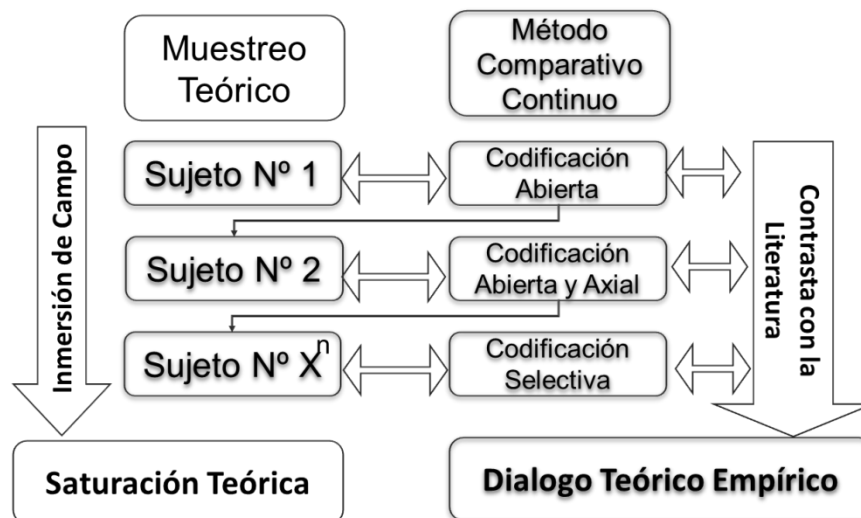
Muestreo Teórico

Método Comparativo Continuo

Inmersión de Campo

Sujeto Nº 1

Codificación Abierta

Sujeto Nº 2

Codificación Abierta y Axial

Sujeto Nº $X^n$

Codificación Selectiva

Contrasta con la Literatura

Saturación Teórica

Dialogo Teórico Empírico